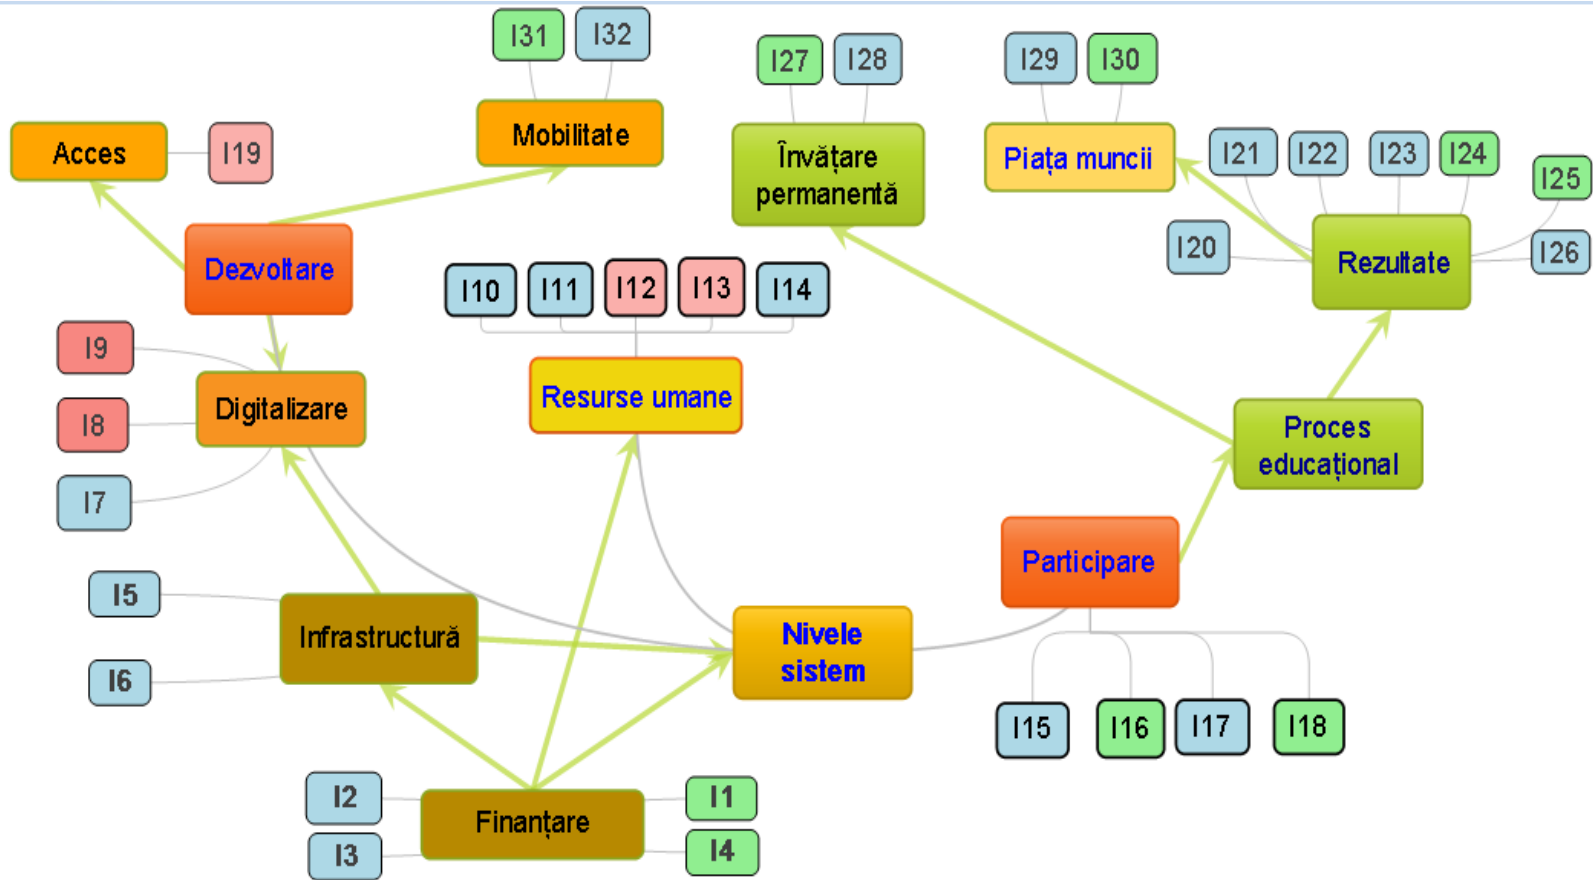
I31 I32

I27 I28

I29 I30

Acces

I19

Mobilitate

Învățare permanentă

Piața muncii

I21 I22 I23 I24

I25

I20

I26

Dezvoltare

Rezultate

I10 I11 I12 I13 I14

I9

Digitalizare

I8

Resurse umane

Proces educațional

I7

Participare

I5

Infrastructură

Nivele sistem

I6

I15 I16 I17 I18

I2

Finanțare

I1

I3

I4